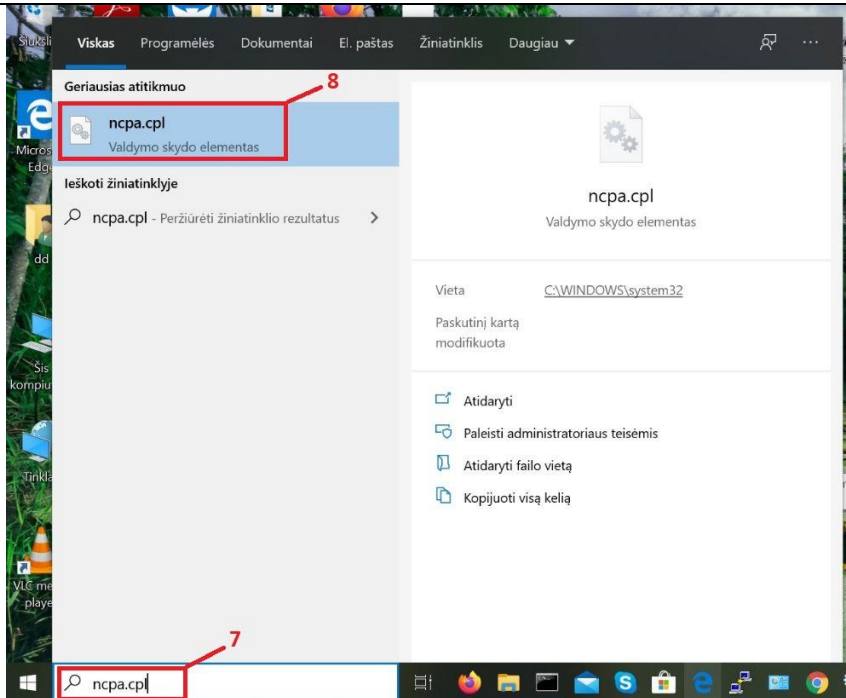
Šiukšl

Viskas Programėlės Dokumentai El. paštas Žiniatinklis Daugiau

Geriausias atitikmuo

8

ncpa.cpl
Valdymo skydo elementas

Ieškoti žiniatinklyje

ncpa.cpl - Peržiūrėti žiniatinklio rezultatus

ncpa.cpl
Valdymo skydo elementas

Vieta C:\WINDOWS\system32

Paskutinį kartą modifikuota

Atidaryti

Paleisti administratoriaus teisėmis

Atidaryti failo vietą

Kopijuoti visą kelią

Micros Edg

dd

Šis kompiu

Tinkl

VLC me playe

7

ncpa.cpl